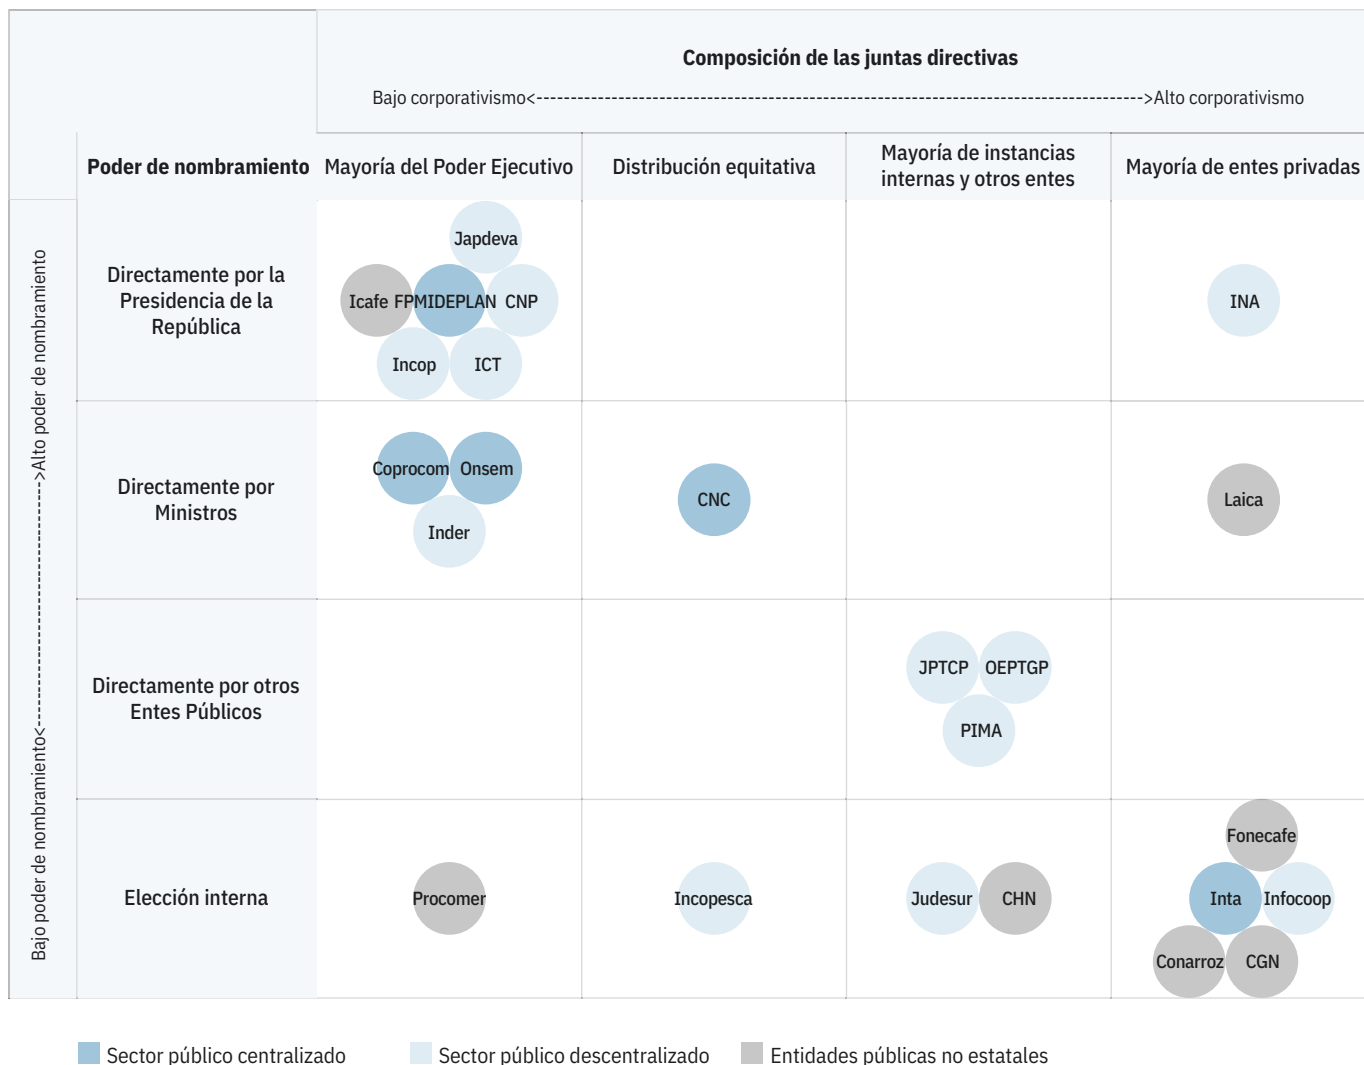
Composición de las juntas directivas

Bajo corporativismo<------------------------------------------------------------------------------------>Alto corporativismo

| Poder de nombramiento | Mayoría del Poder Ejecutivo | Distribución equitativa | Mayoría de instancias internas y otros entes | Mayoría de entes privadas |
|---|---|---|---|---|
| Directamente por la Presidencia de la República | Japdeva, Icafe, FPMIDEPLAN, CNP, Incop, ICT | | | INA |
| Directamente por Ministros | Coprocom, Onsem, Inder | CNC | | Laica |
| Directamente por otros Entes Públicos | | | JPTCP, OEPTGP, PIMA | |
| Elección interna | Procomer | Incopesca | Judesur, CHN | Fonecafe, Inta, Infocoop, Conarroz, CGN |

Bajo poder de nombramiento<------------------------>Alto poder de nombramiento

Sector público centralizado
Sector público descentralizado
Entidades públicas no estatales